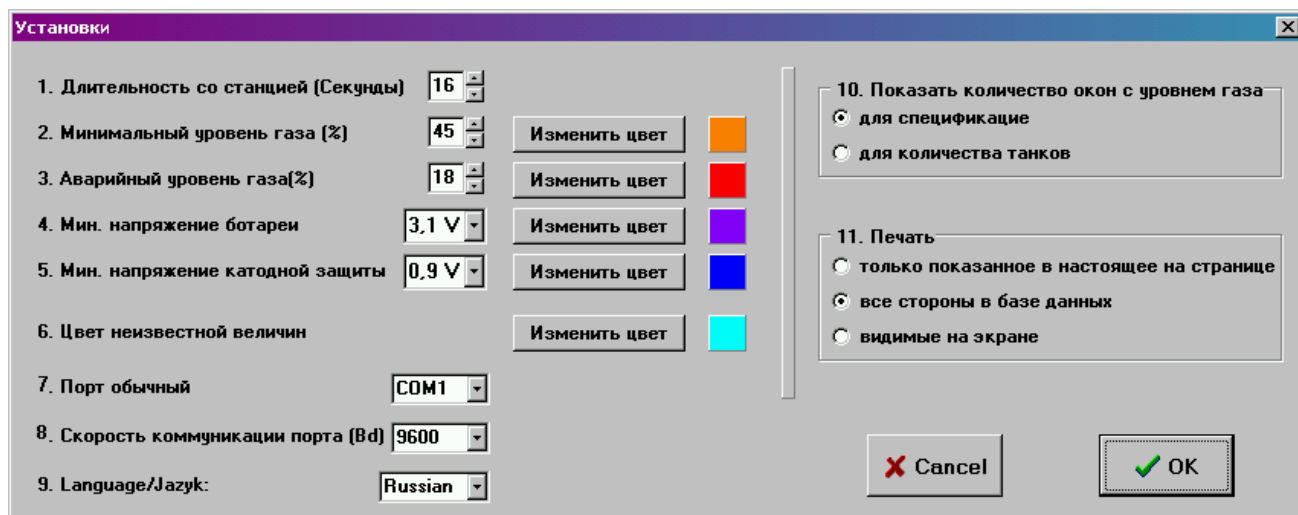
Установки

1. Длительность со станцией (Секунды) 16

2. Минимальный уровень газа (%) 45 Изменить цвет

3. Аварийный уровень газа(%) 18 Изменить цвет

4. Мин. напряжение ботареи 3,1 V Изменить цвет

5. Мин. напряжение катодной защиты 0,9 V Изменить цвет

6. Цвет неизвестной величин Изменить цвет

7. Порт обычный COM1

8. Скорость коммуникации порта (Bd) 9600

9. Language/Jazyk: Russian

10. Показать количество окон с уровнем газа
для спецификацие
для количества танков

11. Печать
только показанное в настоящее на странице
все стороны в базе данных
видимые на экране

Cancel

OK